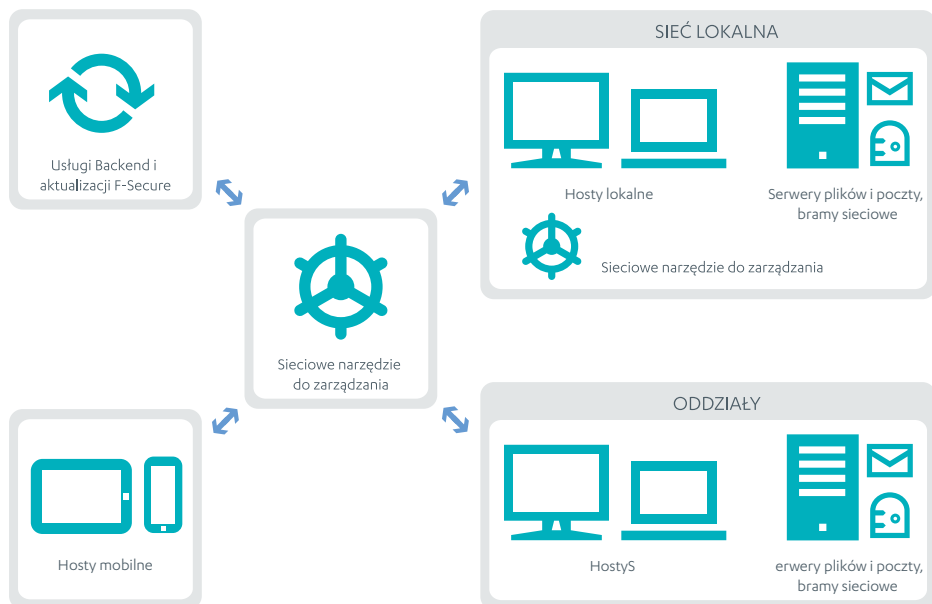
Usługi Backend i aktualizacji F-Secure

SIEĆ LOKALNA

Hosty lokalne

Serwery plików i poczty, bramy sieciowe

Sieciowe narzędzie do zarządzania

Sieciowe narzędzie do zarządzania

ODDZIAŁY

HostyS

erwery plików i poczty, bramy sieciowe

Hosty mobilne